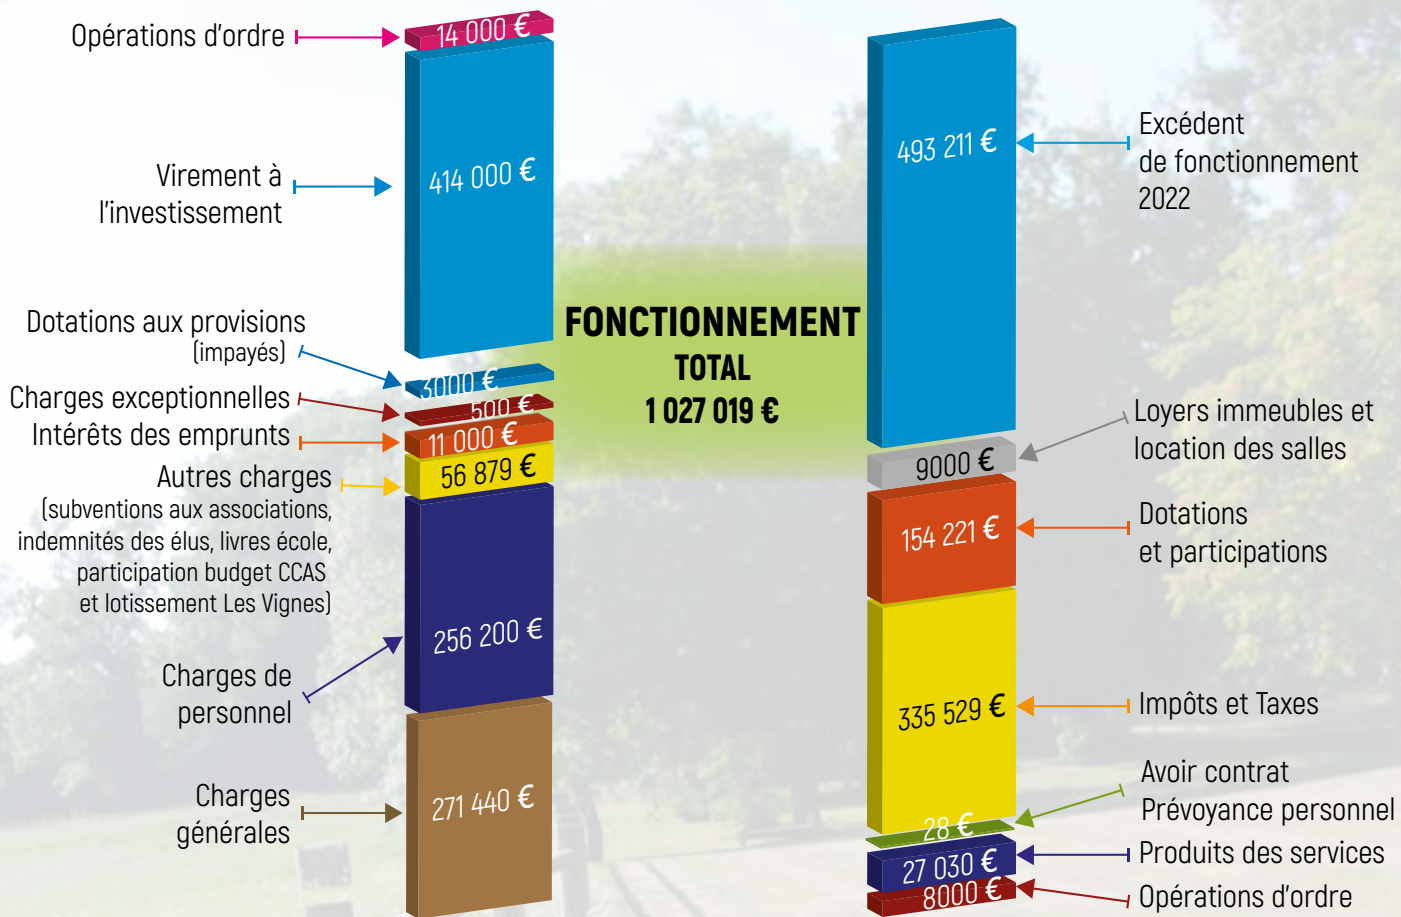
Opérations d'ordre
14 000 €
Virement à l'investissement
414 000 €
Dotations aux provisions (impayés)
3000 €
Charges exceptionnelles
500 €
Intérêts des emprunts
11 000 €
Autres charges (subventions aux associations, indemnités des élus, livres école, participation budget CCAS et lotissement Les Vignes)
56 879 €
Charges de personnel
256 200 €
Charges générales
271 440 €

FONCTIONNEMENT
TOTAL
1 027 019 €

493 211 €
Excédent de fonctionnement 2022
9000 €
Loyers immeubles et location des salles
154 221 €
Dotations et participations
335 529 €
Impôts et Taxes
28 €
Avoir contrat Prévoyance personnel
27 030 €
Produits des services
8000 €
Opérations d'ordre